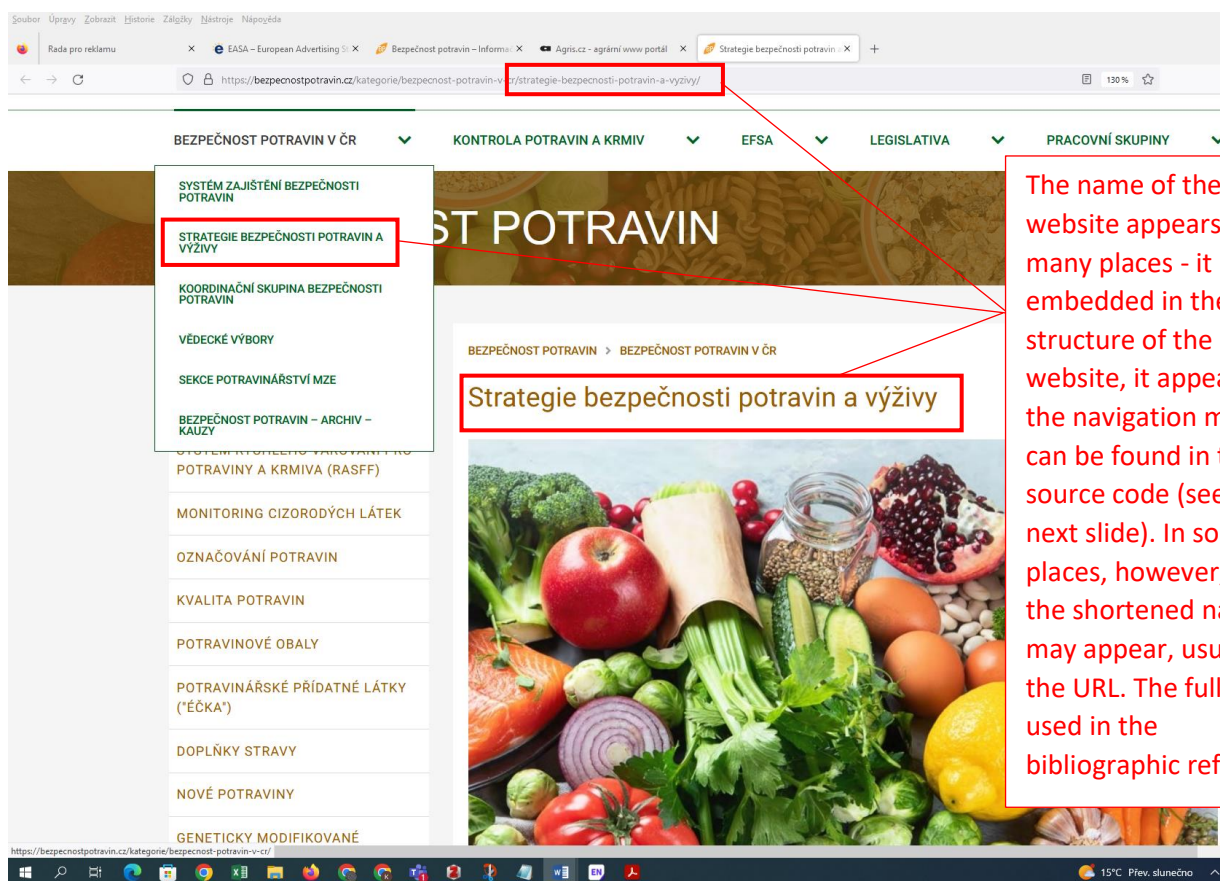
Soubor Úpravy Zobrazit Historie Záložky Nástroje Nápověda

Rada pro reklamu × EASA – European Advertising St × Bezpečnost potravin – Informa × Agris.cz - agrární www portál × Strategie bezpečnosti potravin × +

https://bezpecnostpotravin.cz/kategorie/bezpecnost-potravin-v-cr/strategie-bezpecnosti-potravin-a-vyzivy/ 130 %

BEZPEČNOST POTRAVIN V ČR KONTROLA POTRAVIN A KRMIV EFSA LEGISLATIVA PRACOVNÍ SKUPINY

SYSTÉM ZAJIŠTĚNÍ BEZPEČNOSTI POTRAVIN
STRATEGIE BEZPEČNOSTI POTRAVIN A VÝŽIVY
KOORDINAČNÍ SKUPINA BEZPEČNOSTI POTRAVIN
VĚDECKÉ VÝBORY
SEKCE POTRAVINÁŘSTVÍ MZE
BEZPEČNOST POTRAVIN – ARCHIV – KAUZY

ST POTRAVIN

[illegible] POTRAVINY A KRMIVA (RASFF)
MONITORING CIZORODÝCH LÁTEK
OZNAČOVÁNÍ POTRAVIN
KVALITA POTRAVIN
POTRAVINOVÉ OBALY
POTRAVINÁŘSKÉ PŘÍDATNÉ LÁTKY ("ÉČKA")
DOPLŇKY STRAVY
NOVÉ POTRAVINY
GENETICKY MODIFIKOVANÉ

BEZPEČNOST POTRAVIN > BEZPEČNOST POTRAVIN V ČR

Strategie bezpečnosti potravin a výživy

The name of the website appears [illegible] many places - it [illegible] embedded in the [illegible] structure of the website, it appea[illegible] the navigation m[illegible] can be found in t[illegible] source code (see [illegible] next slide). In so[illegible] places, however, the shortened na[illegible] may appear, usu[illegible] the URL. The full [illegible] used in the bibliographic ref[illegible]

https://bezpecnostpotravin.cz/kategorie/bezpecnost-potravin-v-cr/

15°C Přev. slunečno